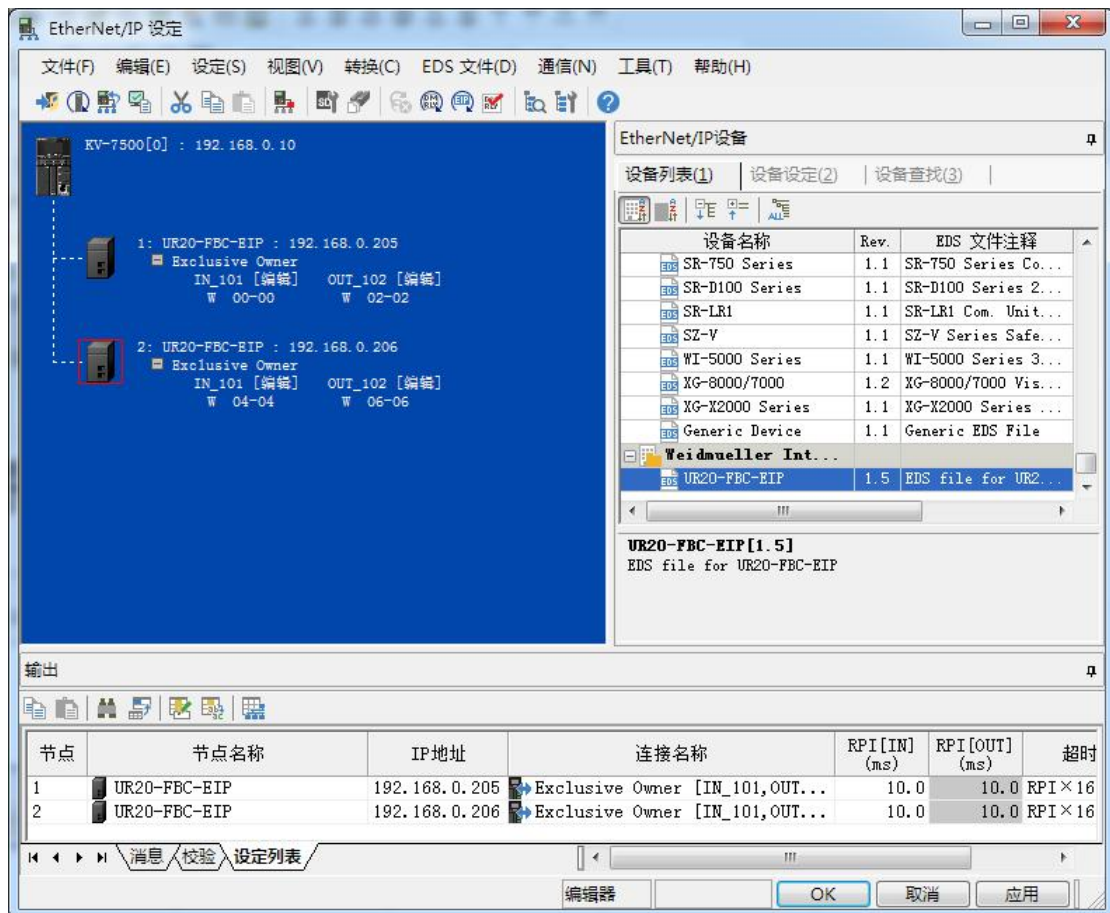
EtherNet/IP 设定

文件(F) 编辑(E) 设定(S) 视图(V) 转换(C) EDS 文件(D) 通信(N) 工具(T) 帮助(H)

KV-7500[0] : 192.168.0.10

1: UR20-FBC-EIP : 192.168.0.205
Exclusive Owner
IN_101 [编辑] OUT_102 [编辑]
W 00-00 W 02-02

2: UR20-FBC-EIP : 192.168.0.206
Exclusive Owner
IN_101 [编辑] OUT_102 [编辑]
W 04-04 W 06-06

EtherNet/IP设备

设备列表(1) 设备设定(2) 设备查找(3)

| 设备名称 | Rev. | EDS 文件注释 |
|---|---|---|
| SR-750 Series | 1.1 | SR-750 Series Co... |
| SR-D100 Series | 1.1 | SR-D100 Series 2... |
| SR-LR1 | 1.1 | SR-LR1 Com. Unit... |
| SZ-V | 1.1 | SZ-V Series Safe... |
| WI-5000 Series | 1.1 | WI-5000 Series 3... |
| XG-8000/7000 | 1.2 | XG-8000/7000 Vis... |
| XG-X2000 Series | 1.1 | XG-X2000 Series ... |
| Generic Device | 1.1 | Generic EDS File |
| Weidmueller Int... | | |
| UR20-FBC-EIP | 1.5 | EDS file for UR2... |

UR20-FBC-EIP[1.5]
EDS file for UR20-FBC-EIP

输出

| 节点 | 节点名称 | IP地址 | 连接名称 | RPI[IN] (ms) | RPI[OUT] (ms) | 超时 |
|---|---|---|---|---|---|---|
| 1 | UR20-FBC-EIP | 192.168.0.205 | Exclusive Owner [IN_101,OUT... | 10.0 | 10.0 | RPI×16 |
| 2 | UR20-FBC-EIP | 192.168.0.206 | Exclusive Owner [IN_101,OUT... | 10.0 | 10.0 | RPI×16 |

消息 校验 设定列表

编辑器 OK 取消 应用